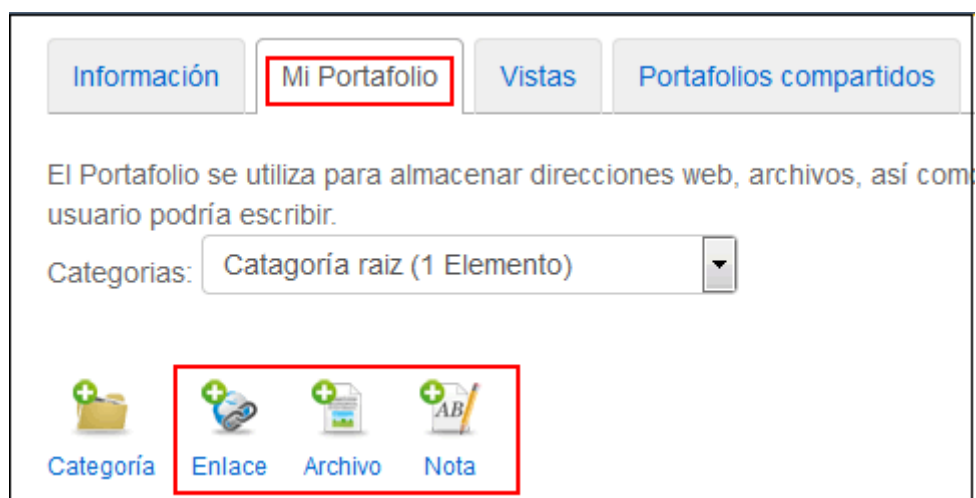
Información | Mi Portafolio | Vistas | Portafolios compartidos

El Portafolio se utiliza para almacenar direcciones web, archivos, así com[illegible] usuario podría escribir.

Categorias: Catagoría raiz (1 Elemento)

AB

Categoría Enlace Archivo Nota